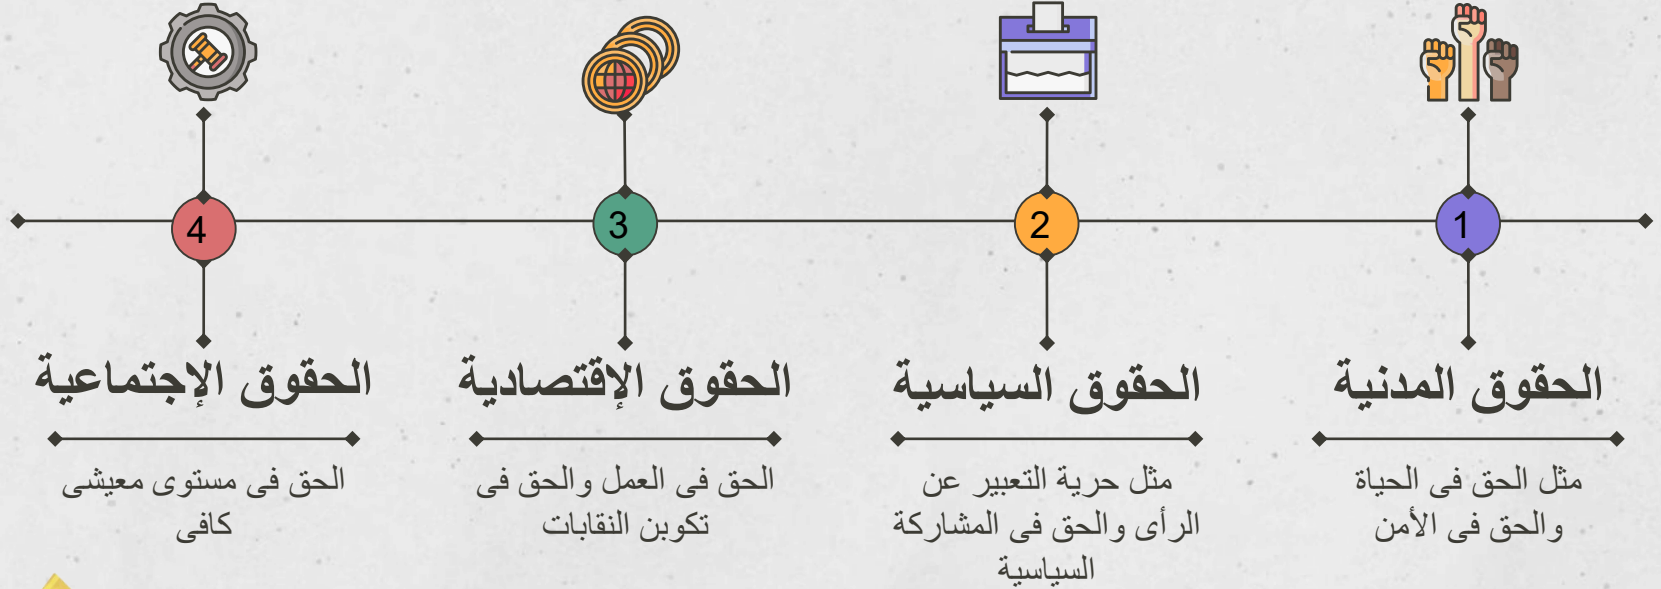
1

الحقوق المدنية

مثل الحق فى الحياة والحق فى الأمن

2

الحقوق السياسية

مثل حرية التعبير عن الرأى والحق فى المشاركة السياسية

3

الحقوق الإقتصادية

الحق فى العمل والحق فى تكوبن النقابات

4

الحقوق الإجتماعية

الحق فى مستوى معيشى كافى